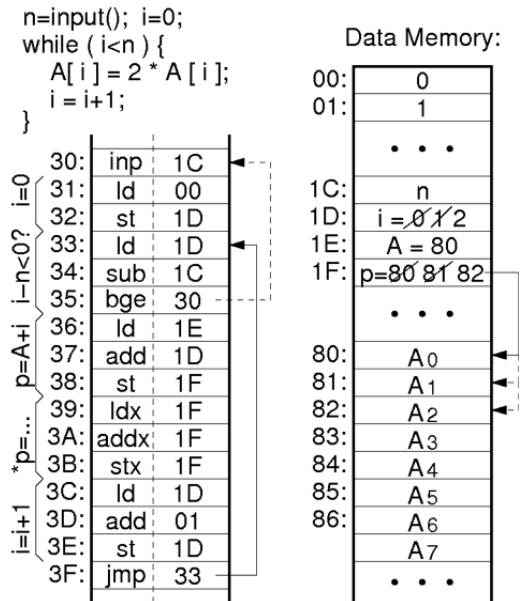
n=input(); i=0;
while ( i<n ) {
A[ i ] = 2 * A [ i ];
i = i+1;
}

Data Memory:

| | | |
|---|---|---|
| 30: | inp | 1C |
| 31: | ld | 00 |
| 32: | st | 1D |
| 33: | ld | 1D |
| 34: | sub | 1C |
| 35: | bge | 30 |
| 36: | ld | 1E |
| 37: | add | 1D |
| 38: | st | 1F |
| 39: | ldx | 1F |
| 3A: | addx | 1F |
| 3B: | stx | 1F |
| 3C: | ld | 1D |
| 3D: | add | 01 |
| 3E: | st | 1D |
| 3F: | jmp | 33 |

i=0
i−n<0?
p=A+i
*p=...
i=i+1

| | |
|---|---|
| 00: | 0 |
| 01: | 1 |
| | • • • |
| 1C: | n |
| 1D: | i = ~~0~~ ~~1~~ 2 |
| 1E: | A = 80 |
| 1F: | p=~~80~~ ~~81~~ 82 |
| | • • • |
| 80: | $A_0$ |
| 81: | $A_1$ |
| 82: | $A_2$ |
| 83: | $A_3$ |
| 84: | $A_4$ |
| 85: | $A_5$ |
| 86: | $A_6$ |
| | $A_7$ |
| | • • • |